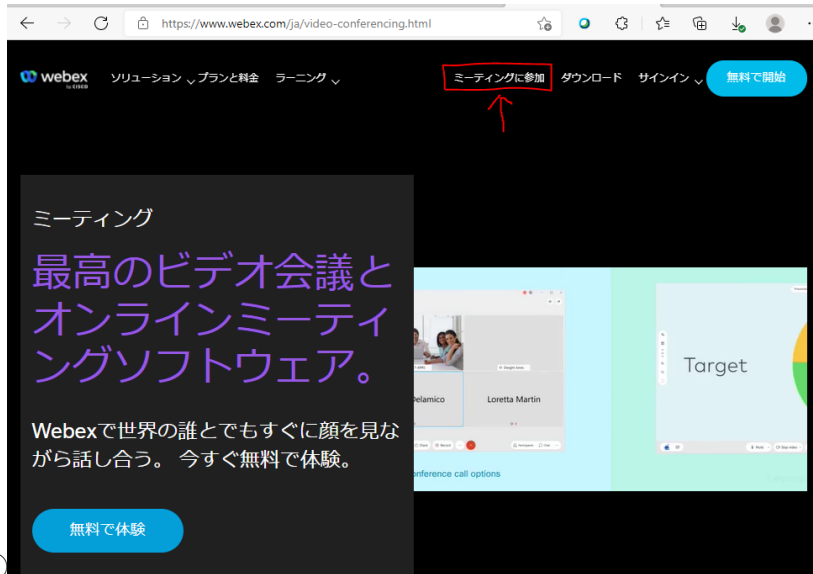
https://www.webex.com/ja/video-conferencing.html

webex by CISCO

ソリューション プランと料金 ラーニング

ミーティングに参加 ダウンロード サインイン 無料で開始

ミーティング

最高のビデオ会議とオンラインミーティングソフトウェア。

Webexで世界の誰とでもすぐに顔を見ながら話し合う。 今すぐ無料で体験。

無料で体験

Delamico

Loretta Martin

onference call options

Target